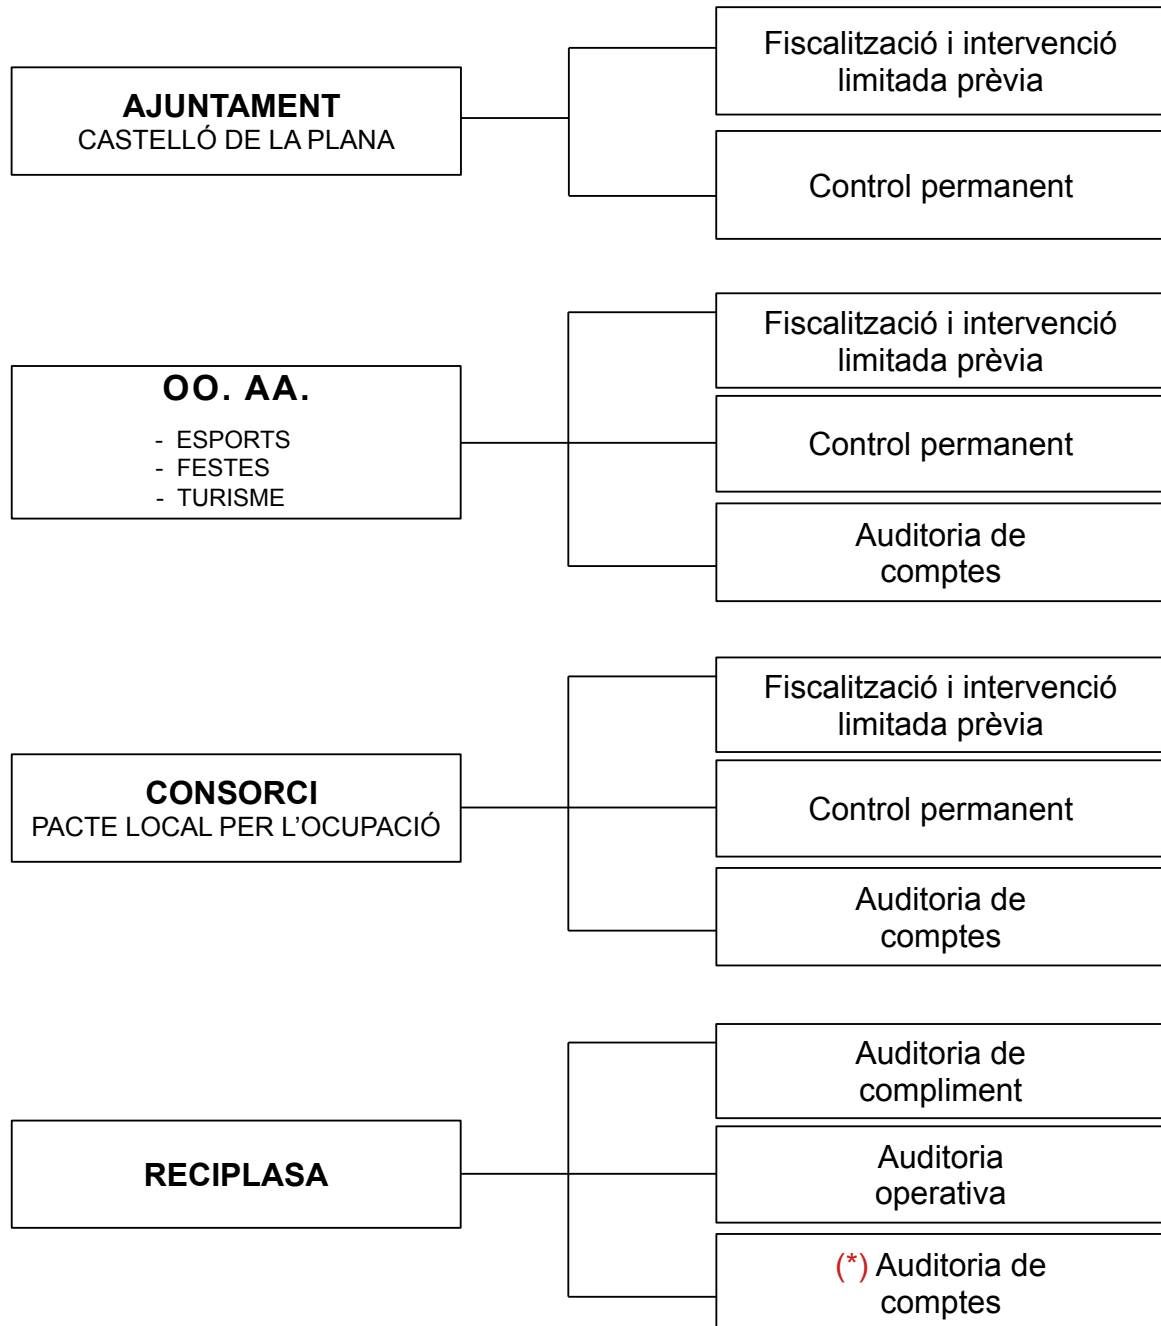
AJUNTAMENT
CASTELLÓ DE LA PLANA

Fiscalització i intervenció limitada prèvia

Control permanent

OO. AA.
- ESPORTS
- FESTES
- TURISME

Fiscalització i intervenció limitada prèvia

Control permanent

Auditoria de comptes

CONSORCI
PACTE LOCAL PER L'OCUPACIÓ

Fiscalització i intervenció limitada prèvia

Control permanent

Auditoria de comptes

RECIPLASA

Auditoria de compliment

Auditoria operativa

(*) Auditoria de comptes